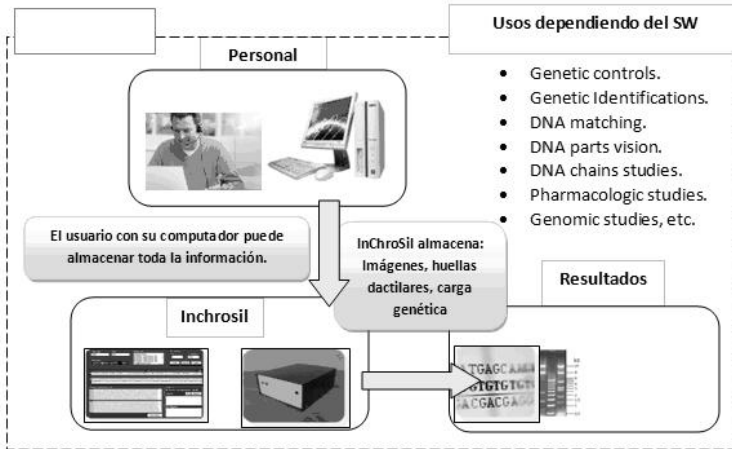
Usos dependiendo del SW

Personal

- Genetic controls.
- Genetic Identifications.
- DNA matching.
- DNA parts vision.
- DNA chains studies.
- Pharmacologic studies.
- Genomic studies, etc.

El usuario con su computador puede almacenar toda la información.

InChroSil almacena: Imágenes, huellas dactilares, carga genética

Resultados

Inchrosil

TGAGCAAG
GTGTGTG
ACGACGA